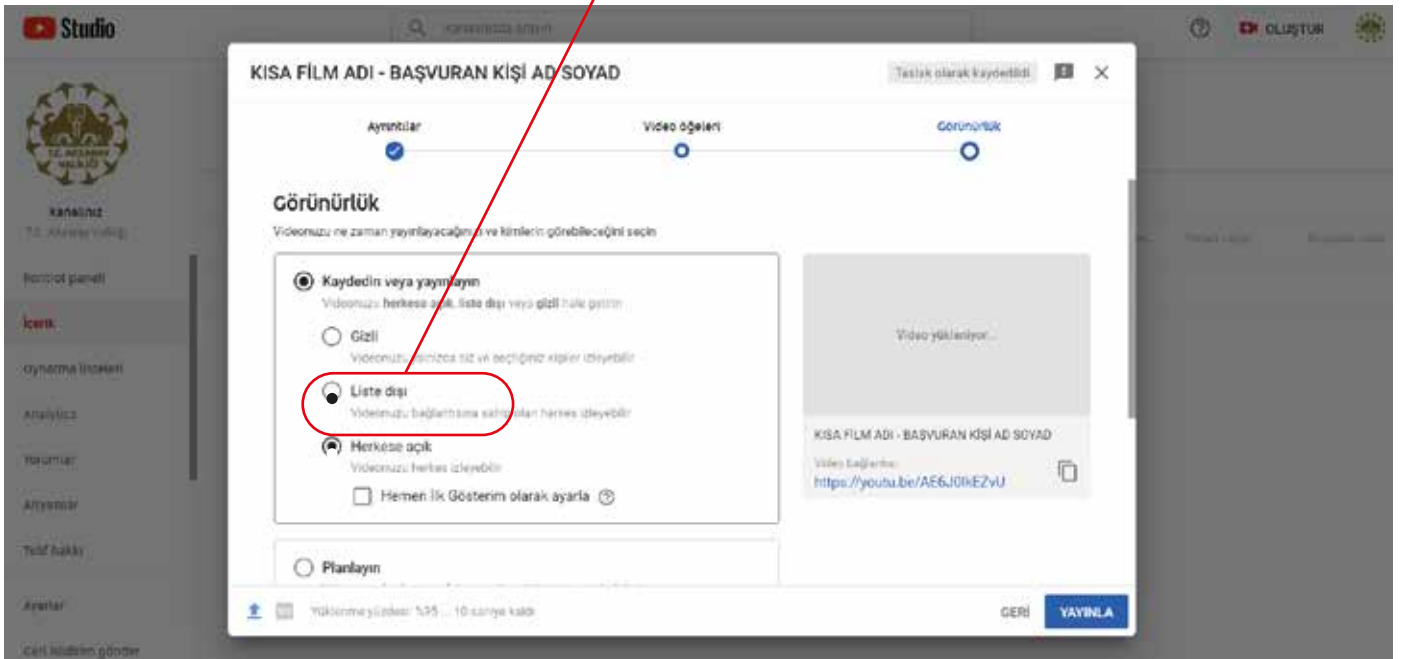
Studio

Kanalınızda arayın

OLUŞTUR

Kanalınız
T.C. Aksaray Valiliği

Kontrol paneli
İçerik
Oynatma listeleri
Analytics
Yorumlar
Altyazılar
Telif hakkı
Ayarlar
Geri bildirim gönder

KISA FİLM ADI - BAŞVURAN KİŞİ AD SOYAD

Taslak olarak kaydedildi

Ayrıntılar
Video öğeleri
Görünürlük

Görünürlük

Videonuzu ne zaman yayınlayacağınızı ve kimlerin görebileceğini seçin

Kaydedin veya yayınlayın
Videonuzu herkese açık, liste dışı veya gizli hale getirin

Gizli
Videonuzu yalnızca siz ve seçtiğiniz kişiler izleyebilir

Liste dışı
Videonuzu bağlantısına sahip olan herkes izleyebilir

Herkese açık
Videonuzu herkes izleyebilir

Hemen İlk Gösterim olarak ayarla

Planlayın

Video yükleniyor...

KISA FİLM ADI - BAŞVURAN KİŞİ AD SOYAD

Video bağlantısı
https://youtu.be/AE6J0lkEZvU

Yüklenme yüzdesi: %95 ... 10 saniye kaldı

GERİ

YAYINLA